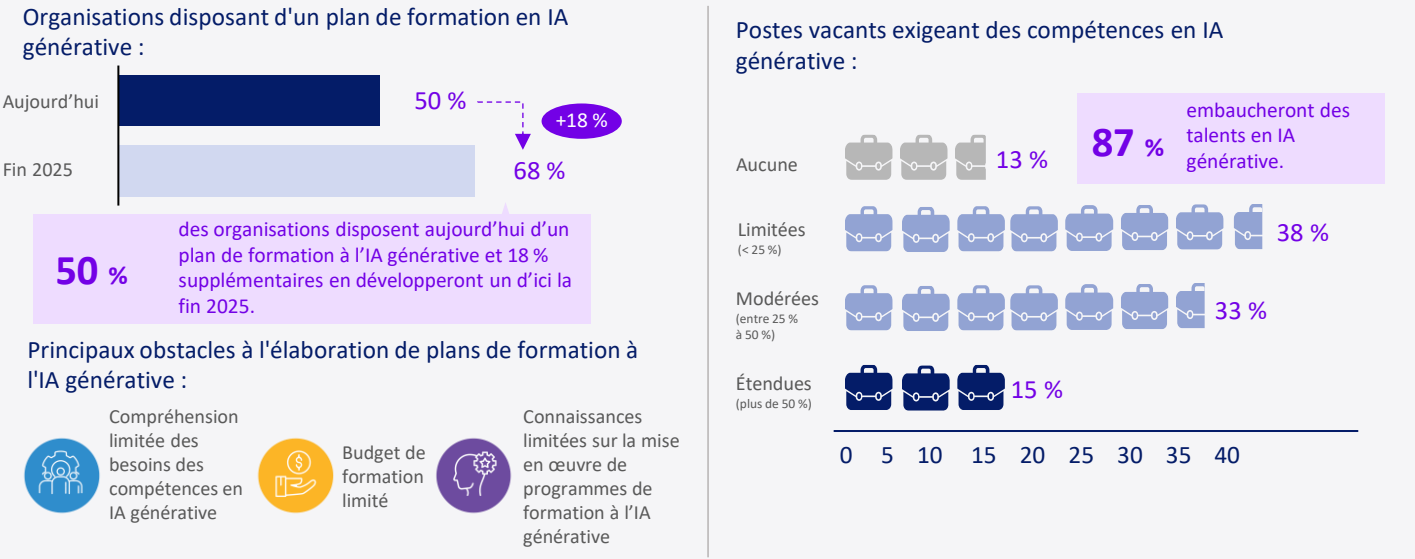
Organisations disposant d'un plan de formation en IA générative :

Aujourd'hui

Fin 2025

50 %

+18 %

68 %

50 % des organisations disposent aujourd'hui d'un plan de formation à l'IA générative et 18 % supplémentaires en développeront un d'ici la fin 2025.

Principaux obstacles à l'élaboration de plans de formation à l'IA générative :

Compréhension limitée des besoins des compétences en IA générative

Budget de formation limité

Connaissances limitées sur la mise en œuvre de programmes de formation à l'IA générative

Postes vacants exigeant des compétences en IA générative :

87 % embaucheront des talents en IA générative.

Aucune 13 %

Limitées (< 25 %) 38 %

Modérées (entre 25 % à 50 %) 33 %

Étendues (plus de 50 %) 15 %

0 5 10 15 20 25 30 35 40